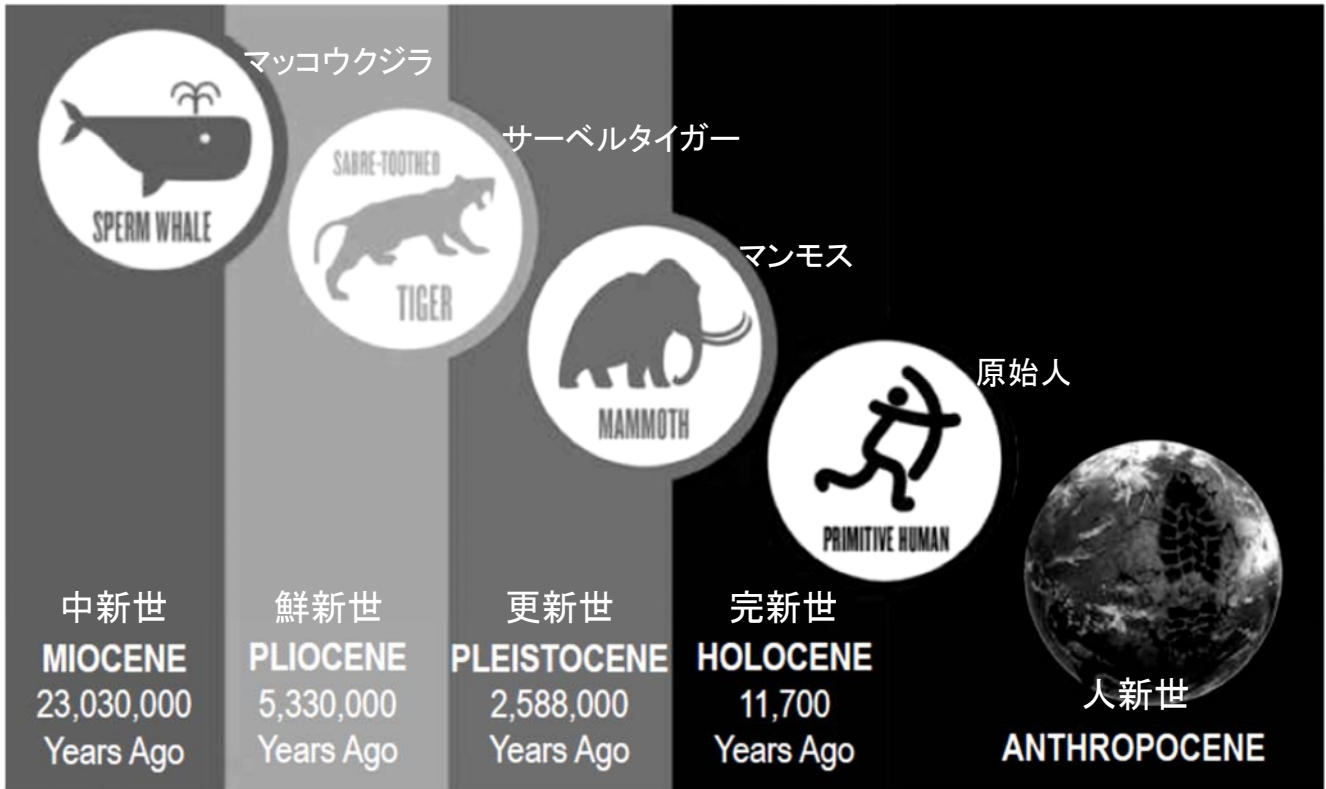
マッコウクジラ

SPERM WHALE

サーベルタイガー

SABRE-TOOTHED TIGER

マンモス

MAMMOTH

原始人

PRIMITIVE HUMAN

中新世
MIOCENE
23,030,000
Years Ago

鮮新世
PLIOCENE
5,330,000
Years Ago

更新世
PLEISTOCENE
2,588,000
Years Ago

完新世
HOLOCENE
11,700
Years Ago

人新世
ANTHROPOCENE